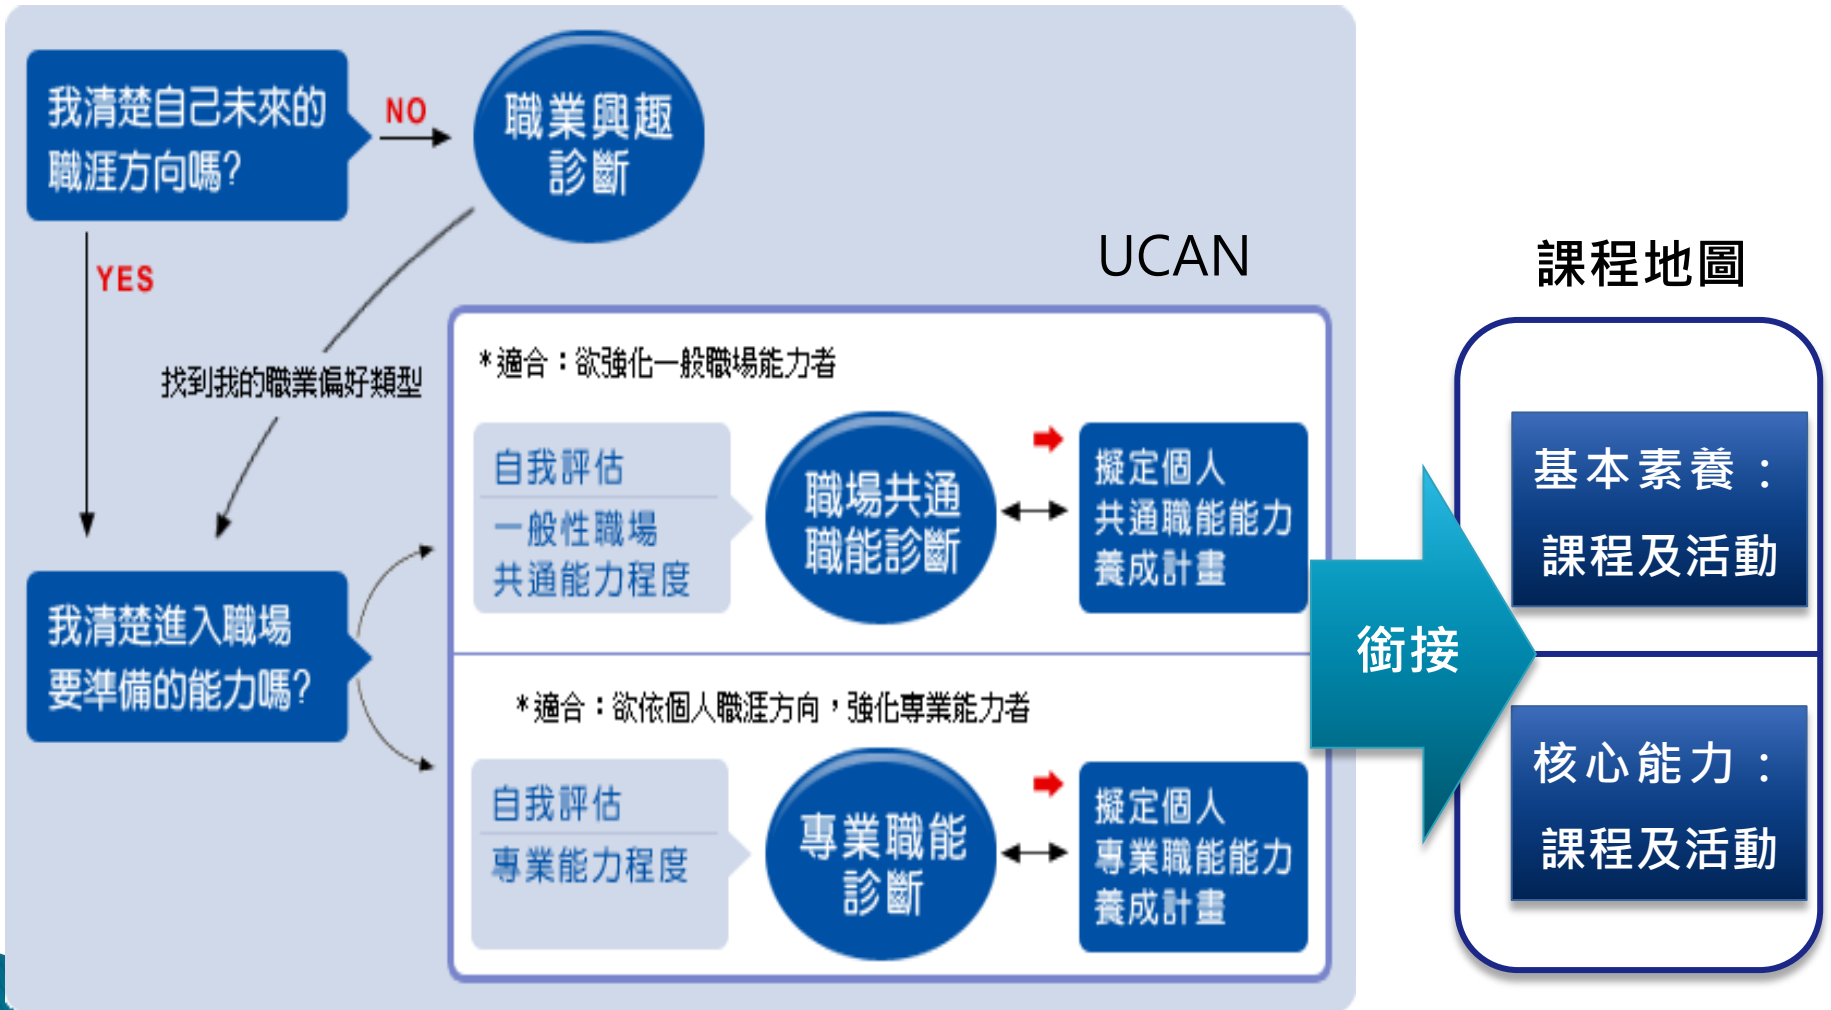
我清楚自己未來的職涯方向嗎?

NO

職業興趣診斷

YES

找到我的職業偏好類型

我清楚進入職場要準備的能力嗎?

UCAN

*適合：欲強化一般職場能力者

自我評估
一般性職場
共通能力程度

職場共通職能診斷

擬定個人共通職能能力養成計畫

*適合：欲依個人職涯方向，強化專業能力者

自我評估
專業能力程度

專業職能診斷

擬定個人專業職能能力養成計畫

銜接

課程地圖

基本素養：課程及活動

核心能力：課程及活動